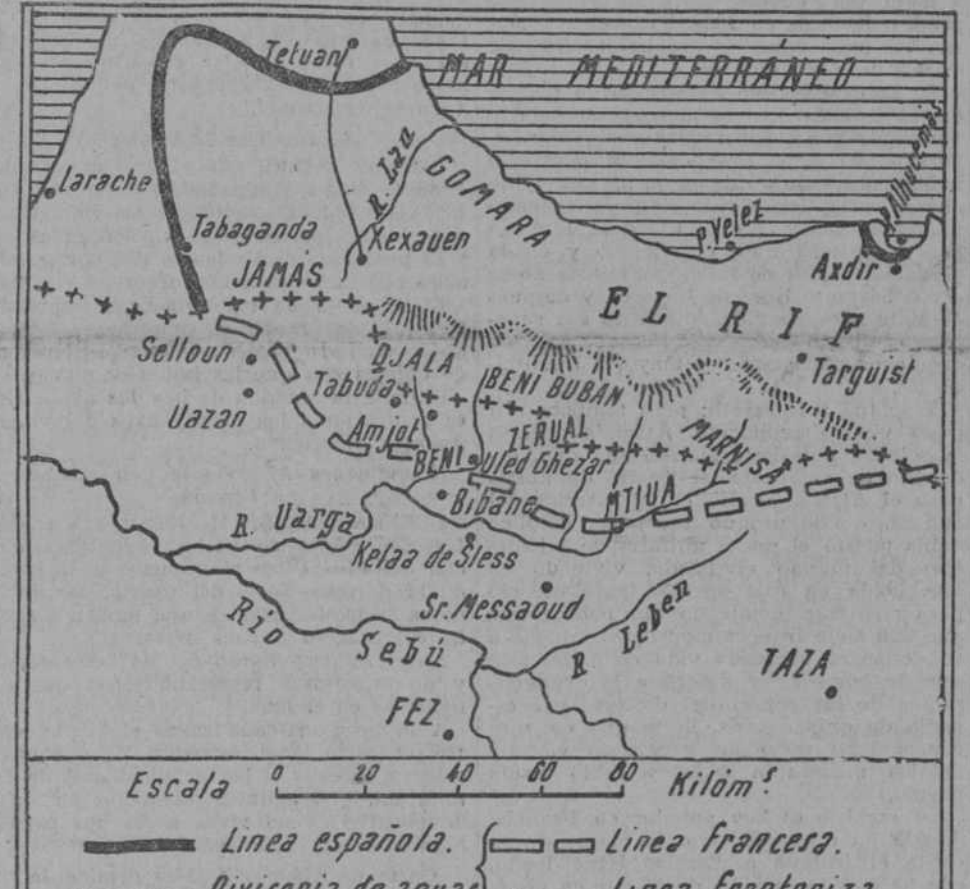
Tetuan
MAR MEDITERRANEO
Larache
R. Lau
GOMARA
Tabaganda
Xexauen
P. Velez
Alhucemas
Axdir
JAMAS
EL RIF
Selloun
QJALA
Targuist
Tabuda
BENI BUBAN
Uazan
Amjot
ZERUAL
MARNISA
BENI
Uled Ghezar
Bibane
MTIUA
R. Uarga
Kelaa de Sless
Sr. Messaoud
Rio
Sebú
R. Leben
TAZA
FEZ
Escala 0 20 40 60 80 Kilóm.s
Linea española.
Linea francesa.
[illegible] de zonas
Linea fronteriza